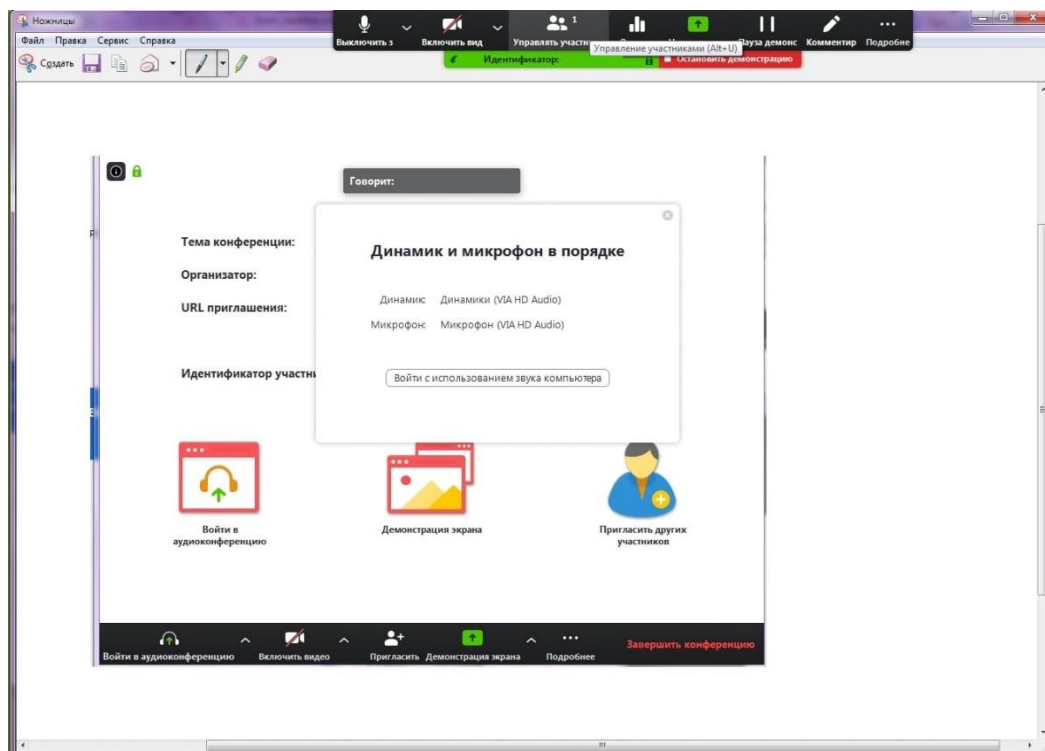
Ножницы
Файл Правка Сервис Справка
Создать

Выключить з Включить вид Управлять участн 1 Управление участниками (Alt+U) Пауза демонс Комментир Подробне

Идентификатор: Остановить демонстрацию

Говорит:

Тема конференции:
Организатор:
URL приглашения:

Идентификатор участни

Динамик и микрофон в порядке

Динамик: Динамики (VIA HD Audio)
Микрофон: Микрофон (VIA HD Audio)

Войти с использованием звука компьютера

Войти в аудиоконференцию

Демонстрация экрана

Пригласить других участников

Войти в аудиоконференцию Включить видео Пригласить Демонстрация экрана Подробнее Завершить конференцию